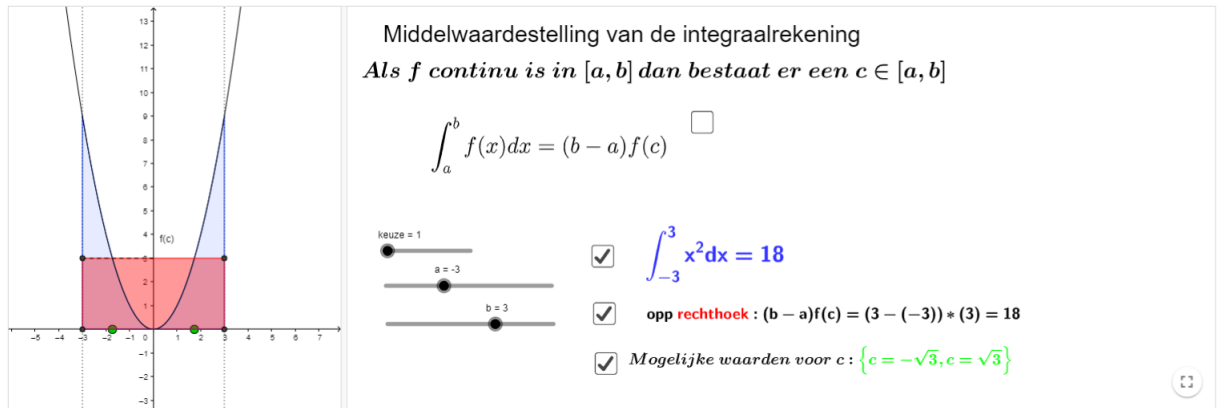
13
12
11
10
9
8
7
6
5
4
f(c)
3
2
1
−5 −4 −3 −2 −1 0 1 2 3 4 5 6 7
−1
−2
−3

Middelwaardestelling van de integraalrekening

*Als f continu is in* $[a, b]$ *dan bestaat er een* $c \in [a, b]$

$\int_a^b f(x)dx = (b-a)f(c)$

keuze = 1

a = -3

b = 3

$\int_{-3}^{3} x^2 dx = 18$

opp rechthoek : $(b-a)f(c) = (3-(-3)) * (3) = 18$

*Mogelijke waarden voor c* : $\{c = -\sqrt{3}, c = \sqrt{3}\}$